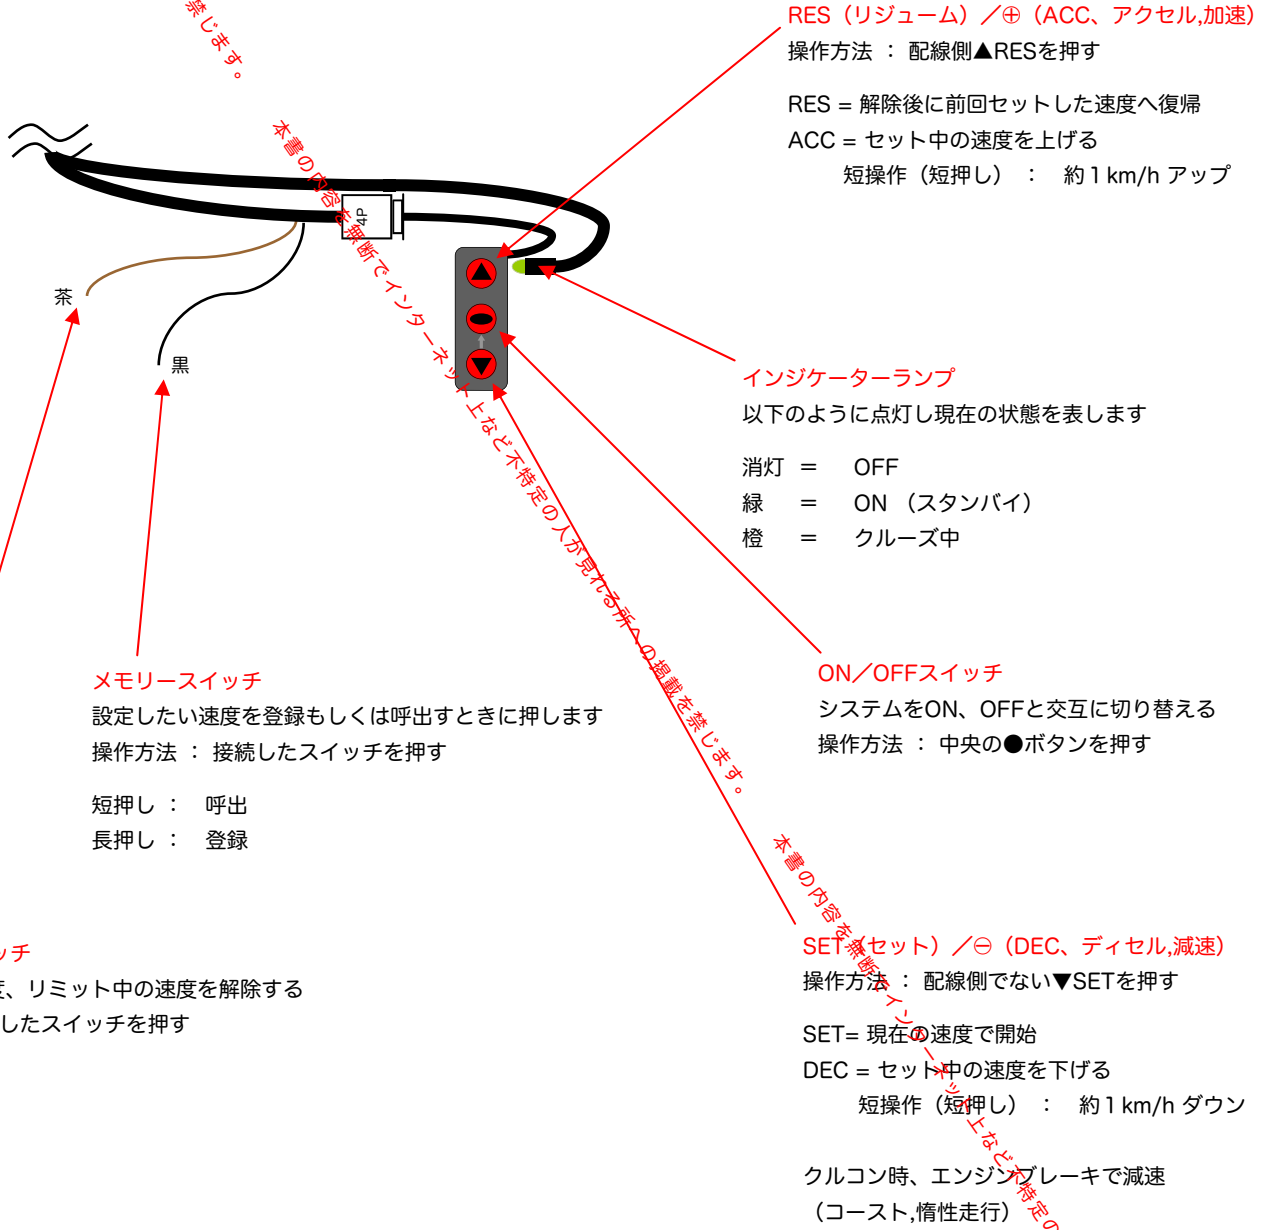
禁じます。

RES（リジューム）／⊕（ACC、アクセル,加速）
操作方法 ： 配線側▲RESを押す

RES = 解除後に前回セットした速度へ復帰
ACC = セット中の速度を上げる
短操作（短押し） ： 約1 km/h アップ

本書の内容を無断でインターネット上など不特定の人が見れる所への掲載を禁じます。

4P

茶

黒

インジケーターランプ
以下のように点灯し現在の状態を表します

消灯 ＝ OFF
緑 ＝ ON （スタンバイ）
橙 ＝ クルーズ中

メモリースイッチ
設定したい速度を登録もしくは呼出すときに押します
操作方法 ： 接続したスイッチを押す

短押し ： 呼出
長押し ： 登録

ON／OFFスイッチ
システムをON、OFFと交互に切り替える
操作方法 ： 中央の●ボタンを押す

ッチ
z、リミット中の速度を解除する
したスイッチを押す

本書の内容を無断でインターネット上など不特定の

SET（セット）／⊖（DEC、ディセル,減速）
操作方法 ： 配線側でない▼SETを押す

SET= 現在の速度で開始
DEC = セット中の速度を下げる
短操作（短押し） ： 約1 km/h ダウン

クルコン時、エンジンブレーキで減速
（コースト,惰性走行）